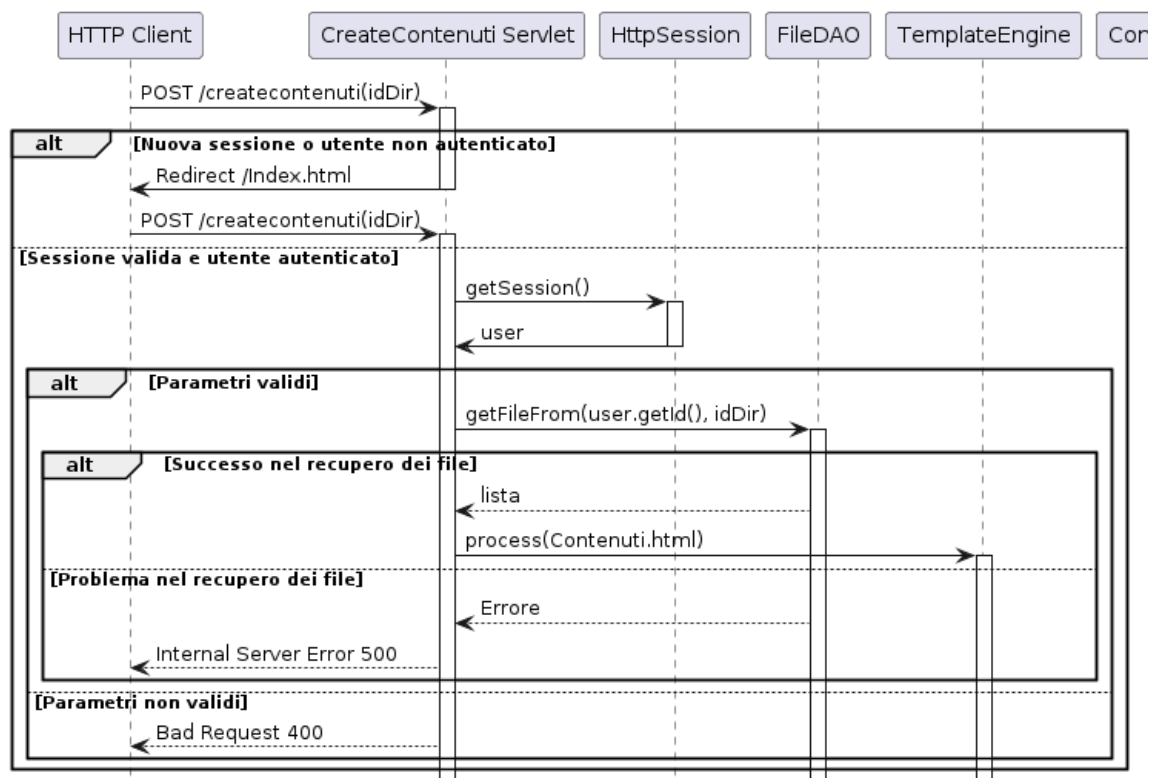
HTTP Client
CreateContenuti Servlet
HttpSession
FileDAO
TemplateEngine
Con

POST /createcontenuti(idDir)

alt [Nuova sessione o utente non autenticato]

Redirect /Index.html

POST /createcontenuti(idDir)

[Sessione valida e utente autenticato]

getSession()

user

alt [Parametri validi]

getFileFrom(user.getId(), idDir)

alt [Successo nel recupero dei file]

lista

process(Contenuti.html)

[Problema nel recupero dei file]

Errore

Internal Server Error 500

[Parametri non validi]

Bad Request 400